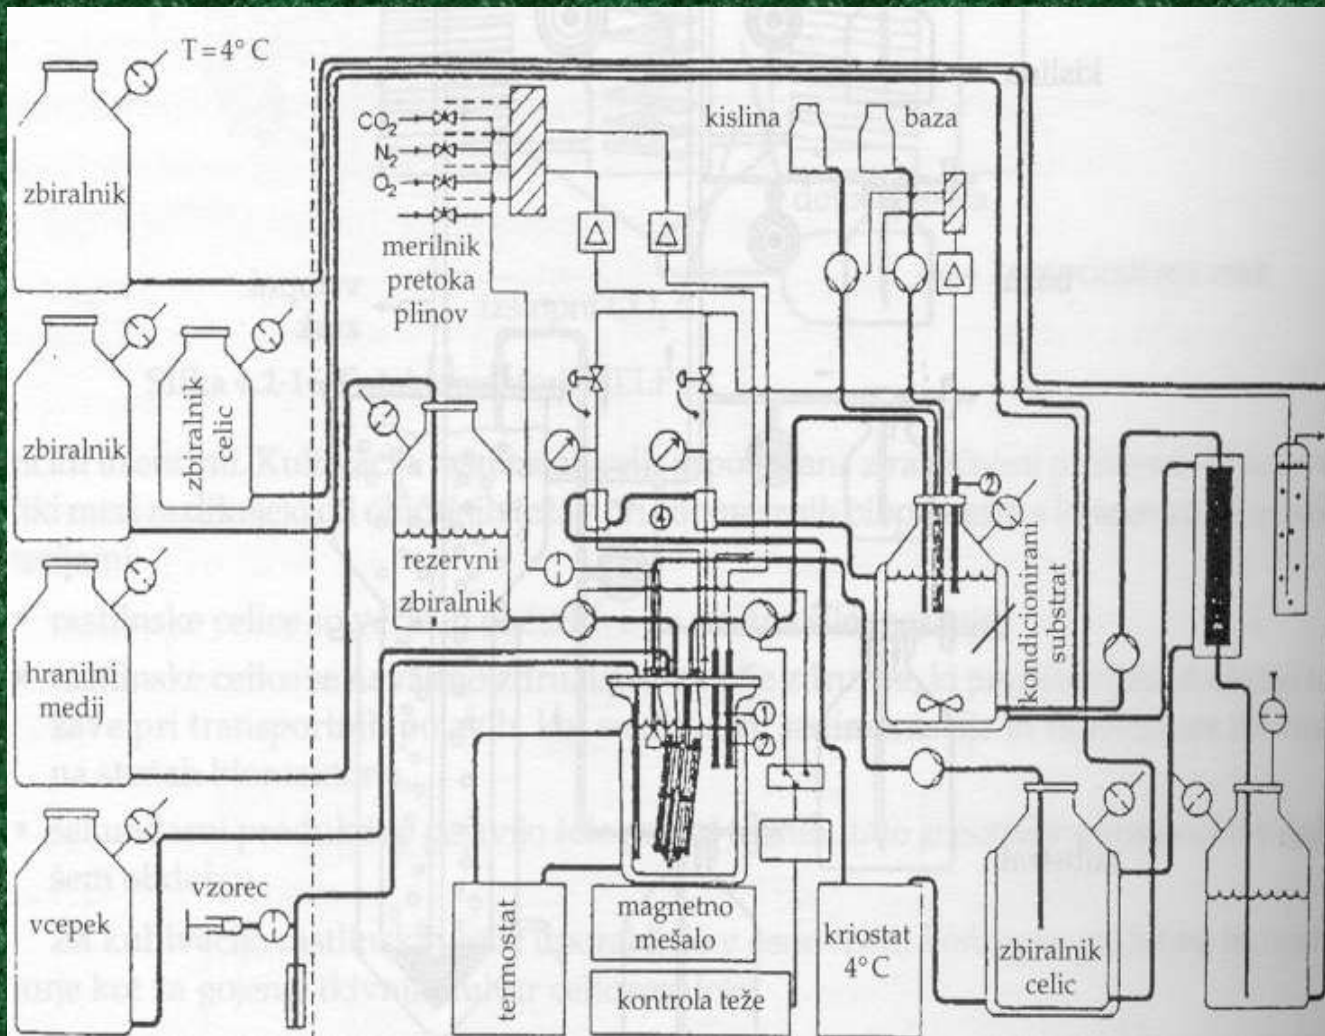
T=4° C

zbiralnik

zbiralnik

zbiralnik celic

hranilni medij

vcepek

vzorec

$CO_2$
$N_2$
$O_2$

merilnik pretoka plinov

kislina

baza

rezervni zbiralnik

④

①

②

②

kondicionirani substrat

termostat

magnetno mešalo

kontrola teže

kriostat 4°C

zbiralnik celic